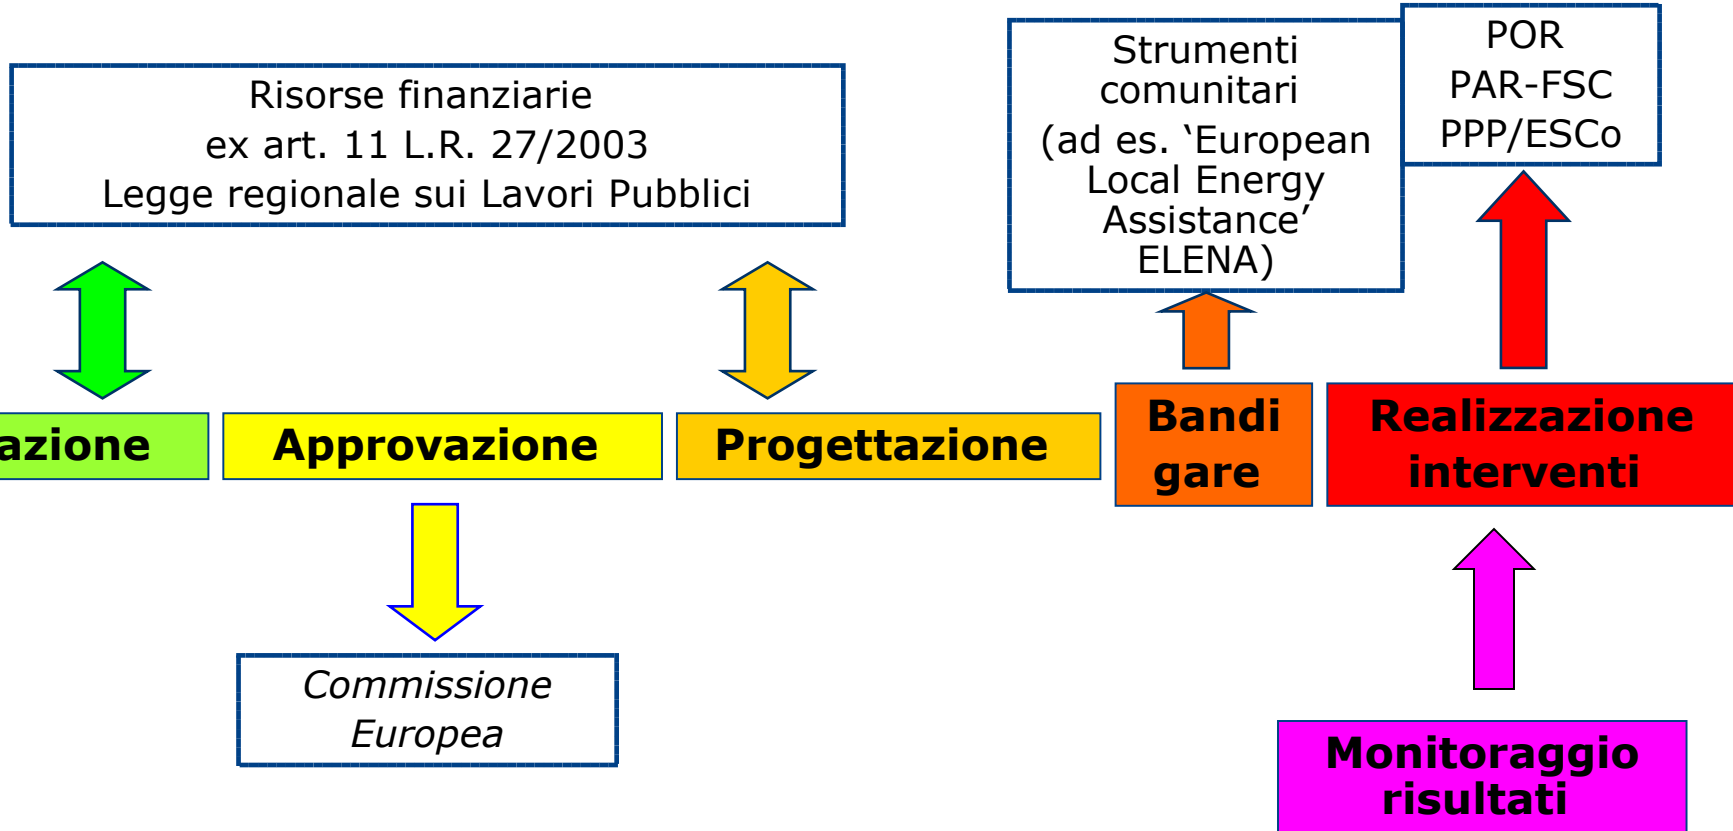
Risorse finanziarie
ex art. 11 L.R. 27/2003
Legge regionale sui Lavori Pubblici

Strumenti comunitari (ad es. ‘European Local Energy Assistance’ ELENA)

POR
PAR-FSC
PPP/ESCo

azione

Approvazione

Progettazione

Bandi gare

Realizzazione interventi

Commissione Europea

Monitoraggio risultati